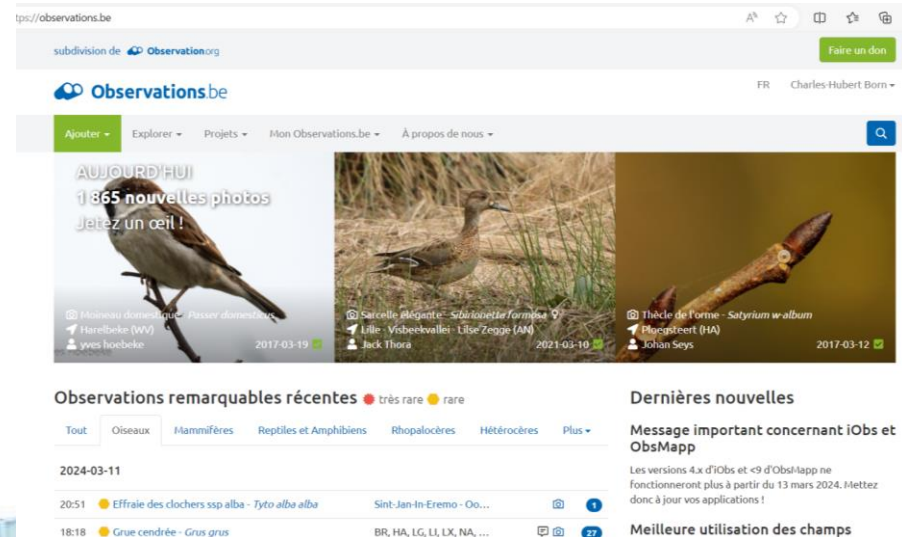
tps://observations.be

subdivision de Observation.org

Faire un don

Observations.be

FR Charles-Hubert Born

Ajouter Explorer Projets Mon Observations.be À propos de nous

AUJOURD'HUI
1 865 nouvelles photos
Jetez un œil !

Moineau domestique - Passer domesticus
Harelbeke (WV)
yves hoebeke 2017-03-19

Sarcelle élégante - Sibirionetta formosa
Lille - Visbeekvallei - Lilse Zegge (AN)
Jack Thora 2021-03-10

Thècle de l'orme - Satyrium w-album
Ploegsteert (HA)
Johan Seys 2017-03-12

Observations remarquables récentes très rare rare

Tout Oiseaux Mammifères Reptiles et Amphibiens Rhopalocères Hétérocères Plus

2024-03-11

20:51 Effraie des clochers ssp alba - Tyto alba alba Sint-Jan-In-Eremo - Oo... 1

18:18 Grue cendrée - Grus grus BR, HA, LG, LI, LX, NA, ... 27

Dernières nouvelles

Message important concernant iObs et ObsMapp

Les versions 4.x d'iObs et <9 d'ObsMapp ne fonctionneront plus à partir du 13 mars 2024. Mettez donc à jour vos applications !

Meilleure utilisation des champs